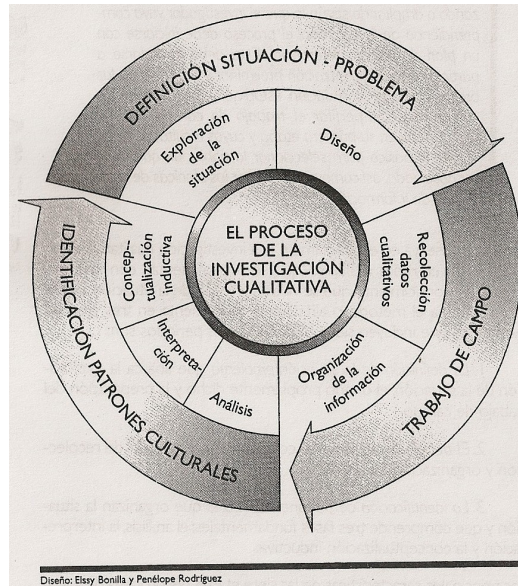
DEFINICIÓN SITUACIÓN - PROBLEMA

Exploración de la situación

Diseño

Recolección datos cualitativos

Organización de la información

Análisis

Interpretación

Conceptualización inductiva

EL PROCESO DE LA INVESTIGACIÓN CUALITATIVA

TRABAJO DE CAMPO

IDENTIFICACIÓN PATRONES CULTURALES

Diseño: Elssy Bonilla y Penélope Rodríguez